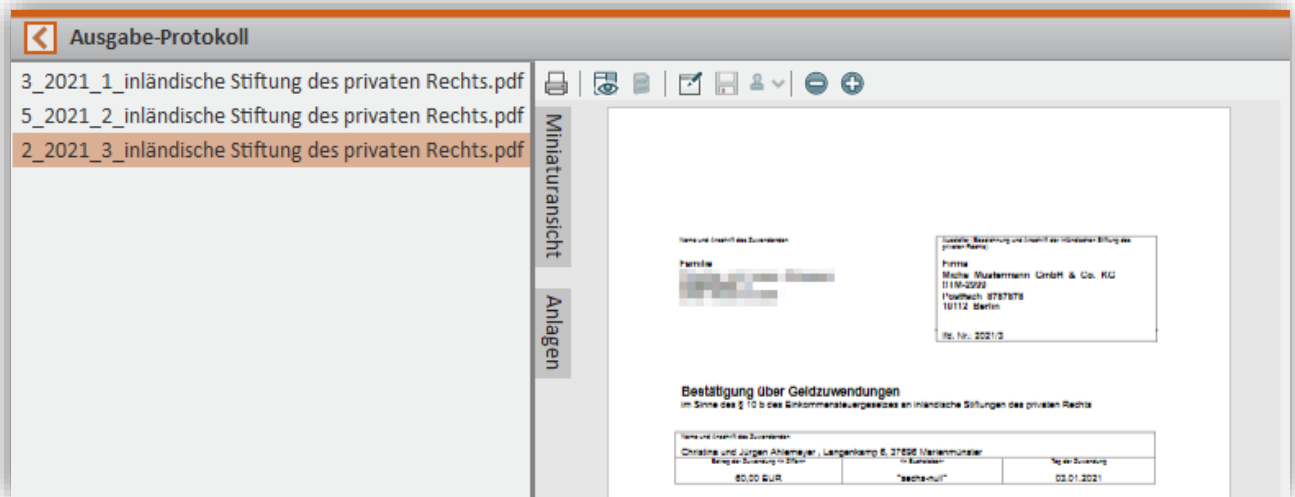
Ausgabe-Protokoll

3_2021_1_inländische Stiftung des privaten Rechts.pdf
5_2021_2_inländische Stiftung des privaten Rechts.pdf
2_2021_3_inländische Stiftung des privaten Rechts.pdf

Miniaturansicht
Anlagen

Name und Anschrift des Zuwendenden
Familie
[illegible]

Aussteller (Bezeichnung und Anschrift der inländischen Stiftung des privaten Rechts)
Firma
Micha Mustermann GmbH & Co. KG
IIIM-2999
Postfach 8787878
10112 Berlin

lfd. Nr.: 2021/3

Bestätigung über Geldzuwendungen
im Sinne des § 10 b des Einkommensteuergesetzes an inländische Stiftungen des privaten Rechts

Name und Anschrift des Zuwendenden
Christine und Jürgen Ahlemeyer , Langenkamp 6, 37696 Marienmünster

| Betrag der Zuwendung - in Ziffern - | - in Buchstaben - | Tag der Zuwendung |
|---|---|---|
| 60,00 EUR | "sechs-null" | 03.01.2021 |